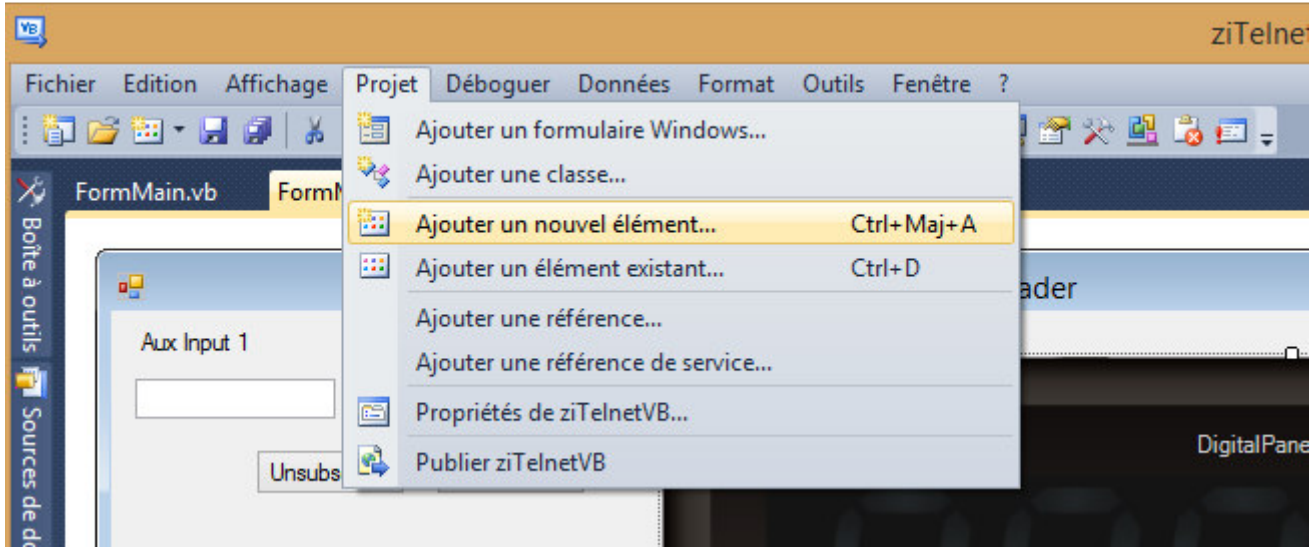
ziTelnet

Fichier Edition Affichage Projet Déboguer Données Format Outils Fenêtre ?

Ajouter un formulaire Windows...
Ajouter une classe...
Ajouter un nouvel élément... Ctrl+Maj+A
Ajouter un élément existant... Ctrl+D
Ajouter une référence...
Ajouter une référence de service...
Propriétés de ziTelnetVB...
Publier ziTelnetVB

FormMain.vb
FormM

Boîte à outils
Sources de d

Aux Input 1
Unsubs

ader
DigitalPane